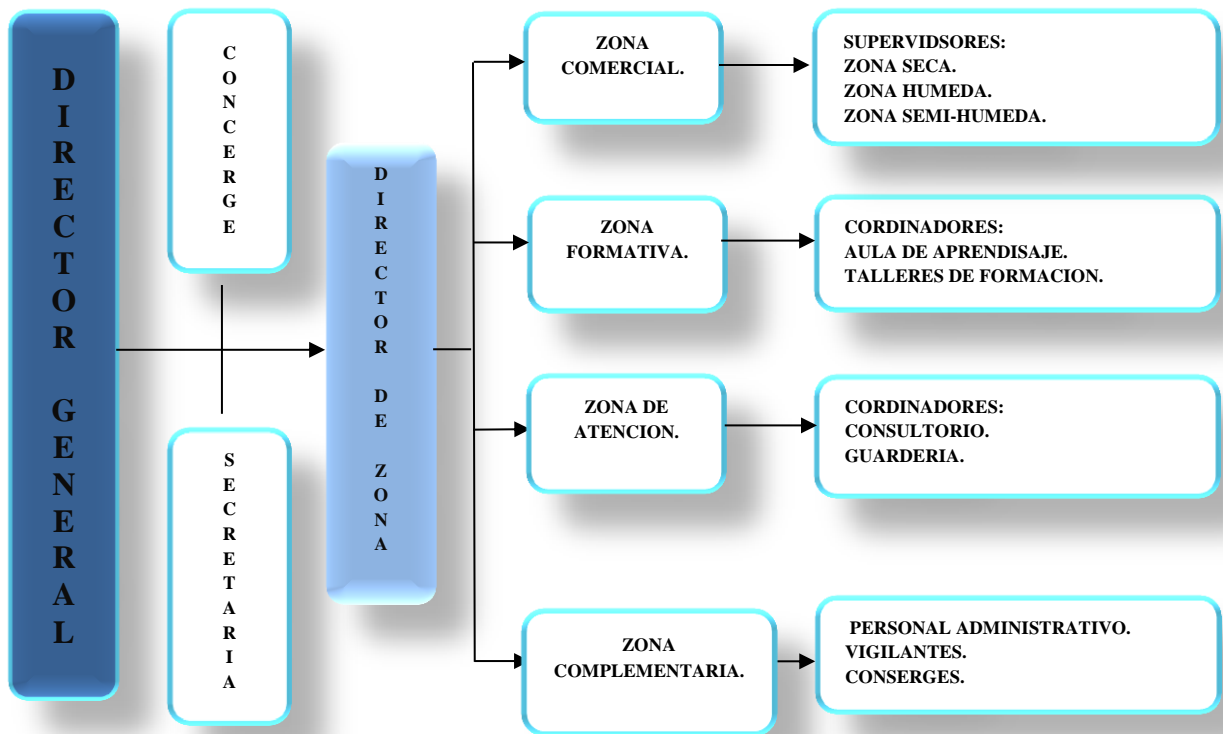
DIRECTOR GENERAL

CONCERGE

SECRETARIA

DIRECTOR DE ZONA

ZONA COMERCIAL.

SUPERVIDSORES:
ZONA SECA.
ZONA HUMEDA.
ZONA SEMI-HUMEDA.

ZONA FORMATIVA.

CORDINADORES:
AULA DE APRENDISAJE.
TALLERES DE FORMACION.

ZONA DE ATENCION.

CORDINADORES:
CONSULTORIO.
GUARDERIA.

ZONA COMPLEMENTARIA.

PERSONAL ADMINISTRATIVO.
VIGILANTES.
CONSERGES.